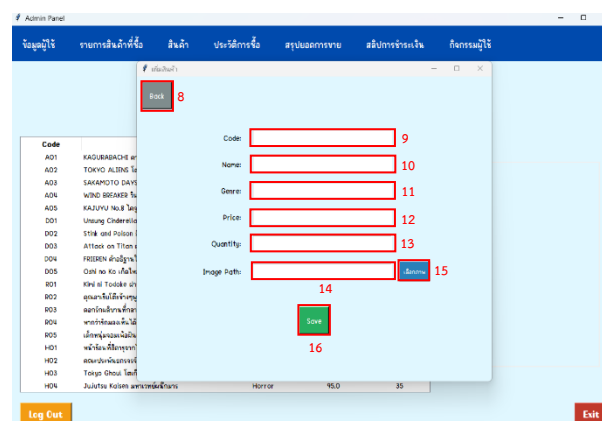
Admin Panel

ข้อมูลผู้ใช้ รายการสินค้าที่ซื้อ สินค้า ประวัติการซื้อ สรุปยอดการขาย สลิปการชำระเงิน กิจกรรมผู้ใช้

เพิ่มสินค้า

Back 8

Code: 9

Name: 10

Genre: 11

Price: 12

Quantity: 13

Image Path: เลือกภาพ 15

14

Save

16

| Code | | | | |
|---|---|---|---|---|
| A01 | KAGURABACHI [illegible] | | | |
| A02 | TOKYO ALIENS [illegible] | | | |
| A03 | SAKAMOTO DAYS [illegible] | | | |
| A04 | WIND BREAKER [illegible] | | | |
| A05 | KAJUYU No.8 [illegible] | | | |
| D01 | Unsung Cinderella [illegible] | | | |
| D02 | Stink and Poison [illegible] | | | |
| D03 | Attack on Titan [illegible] | | | |
| D04 | FRIEREN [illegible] | | | |
| D05 | Oshi no Ko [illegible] | | | |
| R01 | Kimi ni Todoke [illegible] | | | |
| R02 | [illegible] | | | |
| R03 | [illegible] | | | |
| R04 | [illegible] | | | |
| R05 | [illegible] | | | |
| H01 | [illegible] | | | |
| H02 | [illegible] | | | |
| H03 | Tokyo Ghoul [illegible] | | | |
| H04 | Jujutsu Kaisen มหาเวทย์ผนึกมาร | Horror | 95.0 | 35 |

Log Out

Exit